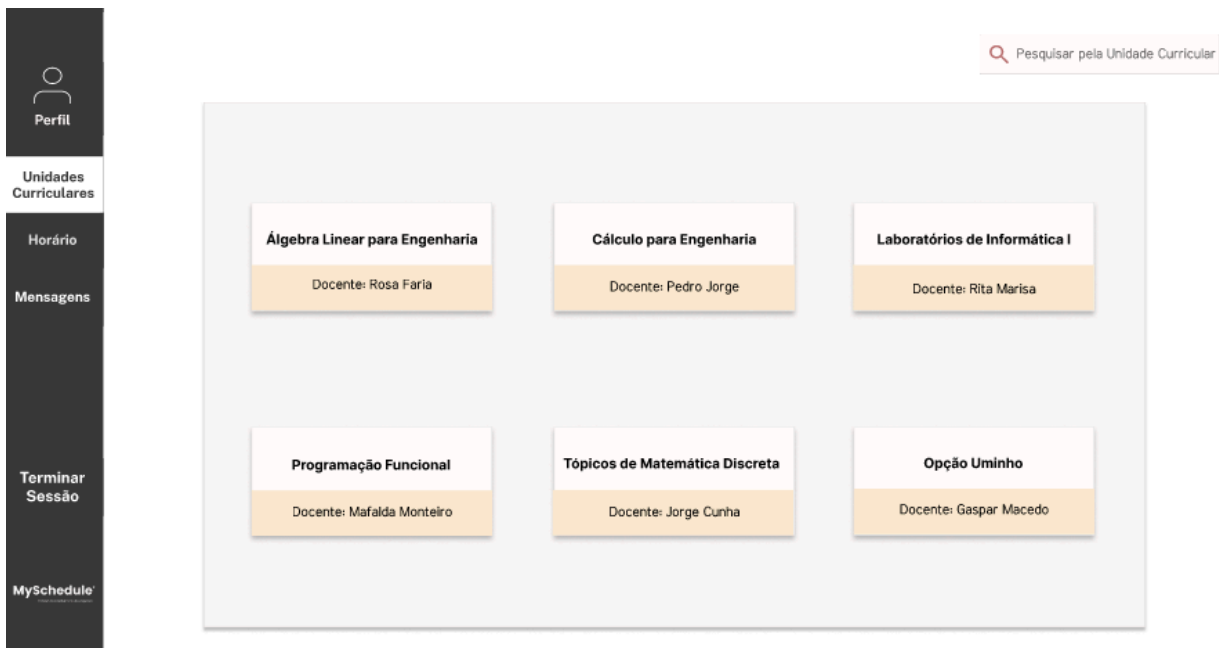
Perfil

Unidades Curriculares

Horário

Mensagens

Terminar Sessão

MySchedule

Pesquisar pela Unidade Curricular

Álgebra Linear para Engenharia

Docente: Rosa Faria

Cálculo para Engenharia

Docente: Pedro Jorge

Laboratórios de Informática I

Docente: Rita Marisa

Programação Funcional

Docente: Mafalda Monteiro

Tópicos de Matemática Discreta

Docente: Jorge Cunha

Opção Uminho

Docente: Gaspar Macedo